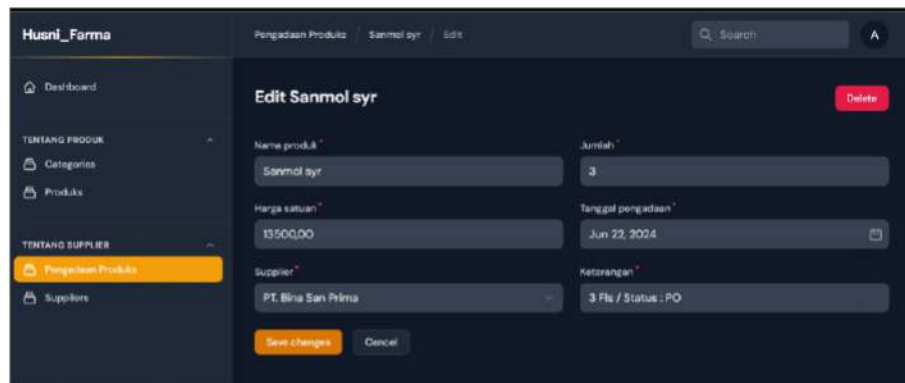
Husni_Farma

Dashboard

TENTANG PRODUK

Categories

Produks

TENTANG SUPPLIER

Pengadaan Produks

Suppliers

Pengadaan Produks / Sanmol syr / Edit

Search

A

Edit Sanmol syr

Delete

Nama produk*

Sanmol syr

Jumlah*

3

Harga satuan*

13500,00

Tanggal pengadaan*

Jun 22, 2024

Supplier*

PT. Bina San Prima

Keterangan*

3 Fls / Status : PO

Save changes

Cancel